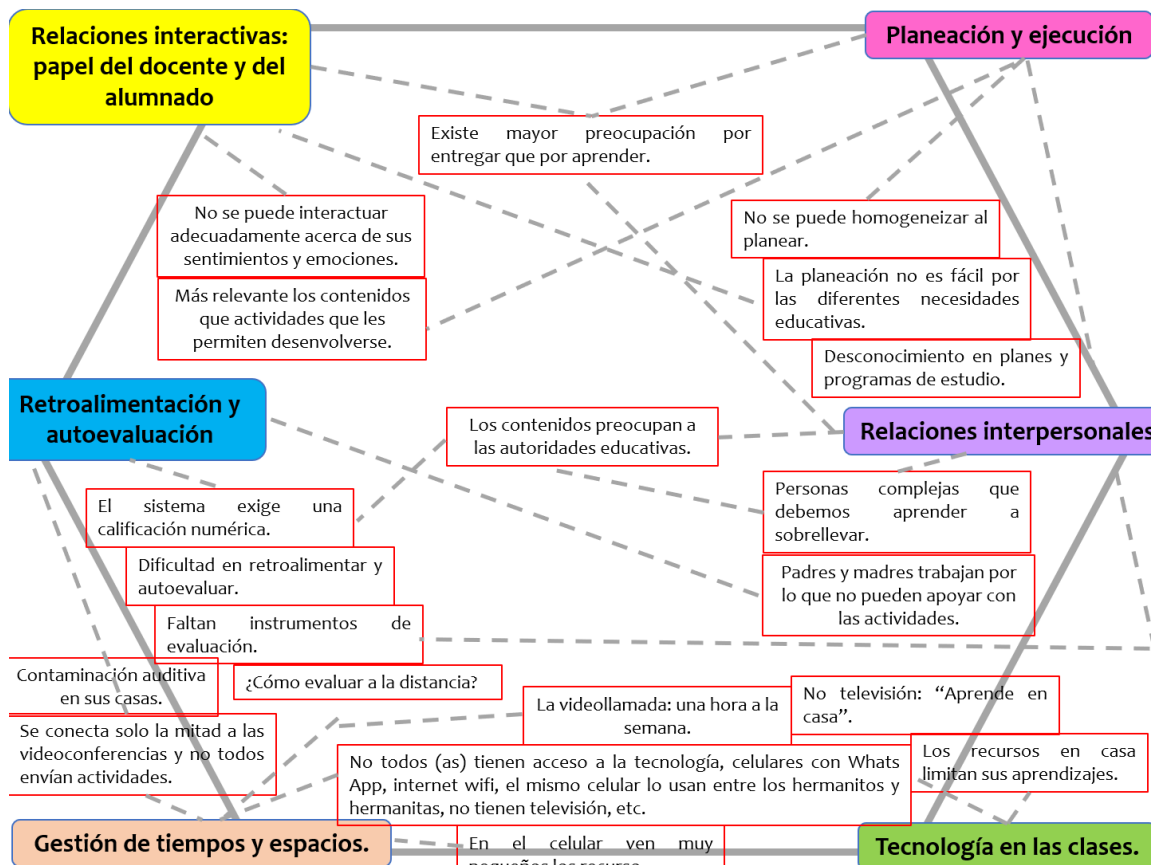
Relaciones interactivas: papel del docente y del alumnado

Planeación y ejecución

Existe mayor preocupación por entregar que por aprender.

No se puede interactuar adecuadamente acerca de sus sentimientos y emociones.

No se puede homogeneizar al planear.

La planeación no es fácil por las diferentes necesidades educativas.

Más relevante los contenidos que actividades que les permiten desenvolverse.

Desconocimiento en planes y programas de estudio.

Retroalimentación y autoevaluación

Los contenidos preocupan a las autoridades educativas.

Relaciones interpersonales

El sistema exige una calificación numérica.

Personas complejas que debemos aprender a sobrellevar.

Dificultad en retroalimentar y autoevaluar.

Padres y madres trabajan por lo que no pueden apoyar con las actividades.

Faltan instrumentos de evaluación.

Contaminación auditiva en sus casas.

¿Cómo evaluar a la distancia?

La videollamada: una hora a la semana.

No televisión: "Aprende en casa".

Se conecta solo la mitad a las videoconferencias y no todos envían actividades.

No todos (as) tienen acceso a la tecnología, celulares con Whats App, internet wifi, el mismo celular lo usan entre los hermanitos y hermanitas, no tienen televisión, etc.

Los recursos en casa limitan sus aprendizajes.

Gestión de tiempos y espacios.

En el celular ven muy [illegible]

Tecnología en las clases.